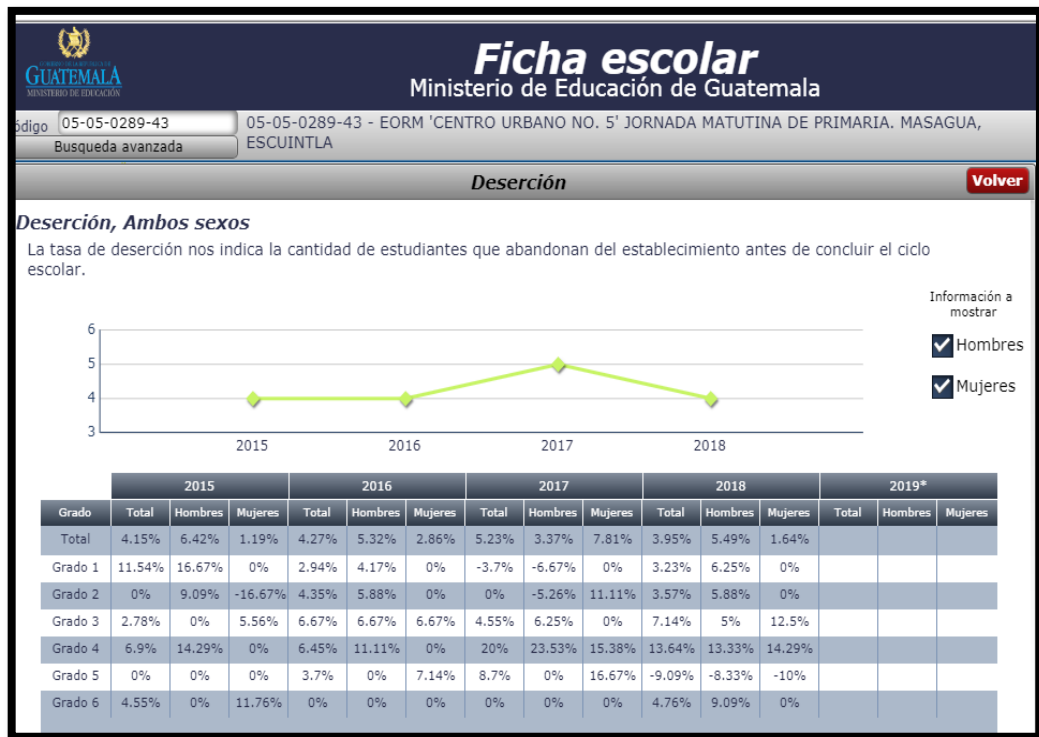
GOBIERNO DE LA REPÚBLICA DE
GUATEMALA
MINISTERIO DE EDUCACIÓN

Ficha escolar
Ministerio de Educación de Guatemala

ódigo 05-05-0289-43
Busqueda avanzada

05-05-0289-43 - EORM 'CENTRO URBANO NO. 5' JORNADA MATUTINA DE PRIMARIA. MASAGUA, ESCUINTLA

Deserción

Volver

Deserción, Ambos sexos

La tasa de deserción nos indica la cantidad de estudiantes que abandonan del establecimiento antes de concluir el ciclo escolar.

Información a mostrar

Hombres

Mujeres

6
5
4
3
2015
2016
2017
2018

| | 2015 | | | 2016 | | | 2017 | | | 2018 | | | 2019* | | |
|---|---|---|---|---|---|---|---|---|---|---|---|---|---|---|---|
| Grado | Total | Hombres | Mujeres | Total | Hombres | Mujeres | Total | Hombres | Mujeres | Total | Hombres | Mujeres | Total | Hombres | Mujeres |
| Total | 4.15% | 6.42% | 1.19% | 4.27% | 5.32% | 2.86% | 5.23% | 3.37% | 7.81% | 3.95% | 5.49% | 1.64% | | | |
| Grado 1 | 11.54% | 16.67% | 0% | 2.94% | 4.17% | 0% | -3.7% | -6.67% | 0% | 3.23% | 6.25% | 0% | | | |
| Grado 2 | 0% | 9.09% | -16.67% | 4.35% | 5.88% | 0% | 0% | -5.26% | 11.11% | 3.57% | 5.88% | 0% | | | |
| Grado 3 | 2.78% | 0% | 5.56% | 6.67% | 6.67% | 6.67% | 4.55% | 6.25% | 0% | 7.14% | 5% | 12.5% | | | |
| Grado 4 | 6.9% | 14.29% | 0% | 6.45% | 11.11% | 0% | 20% | 23.53% | 15.38% | 13.64% | 13.33% | 14.29% | | | |
| Grado 5 | 0% | 0% | 0% | 3.7% | 0% | 7.14% | 8.7% | 0% | 16.67% | -9.09% | -8.33% | -10% | | | |
| Grado 6 | 4.55% | 0% | 11.76% | 0% | 0% | 0% | 0% | 0% | 0% | 4.76% | 9.09% | 0% | | | |